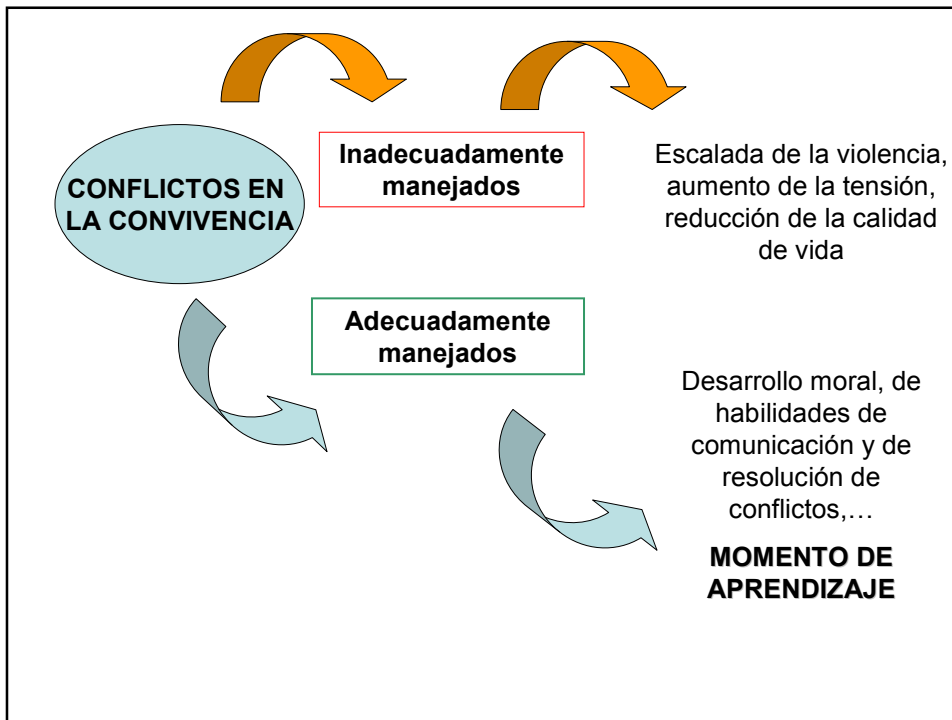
CONFLICTOS EN LA CONVIVENCIA

Inadecuadamente manejados

Escalada de la violencia, aumento de la tensión, reducción de la calidad de vida

Adecuadamente manejados

Desarrollo moral, de habilidades de comunicación y de resolución de conflictos,…

MOMENTO DE APRENDIZAJE